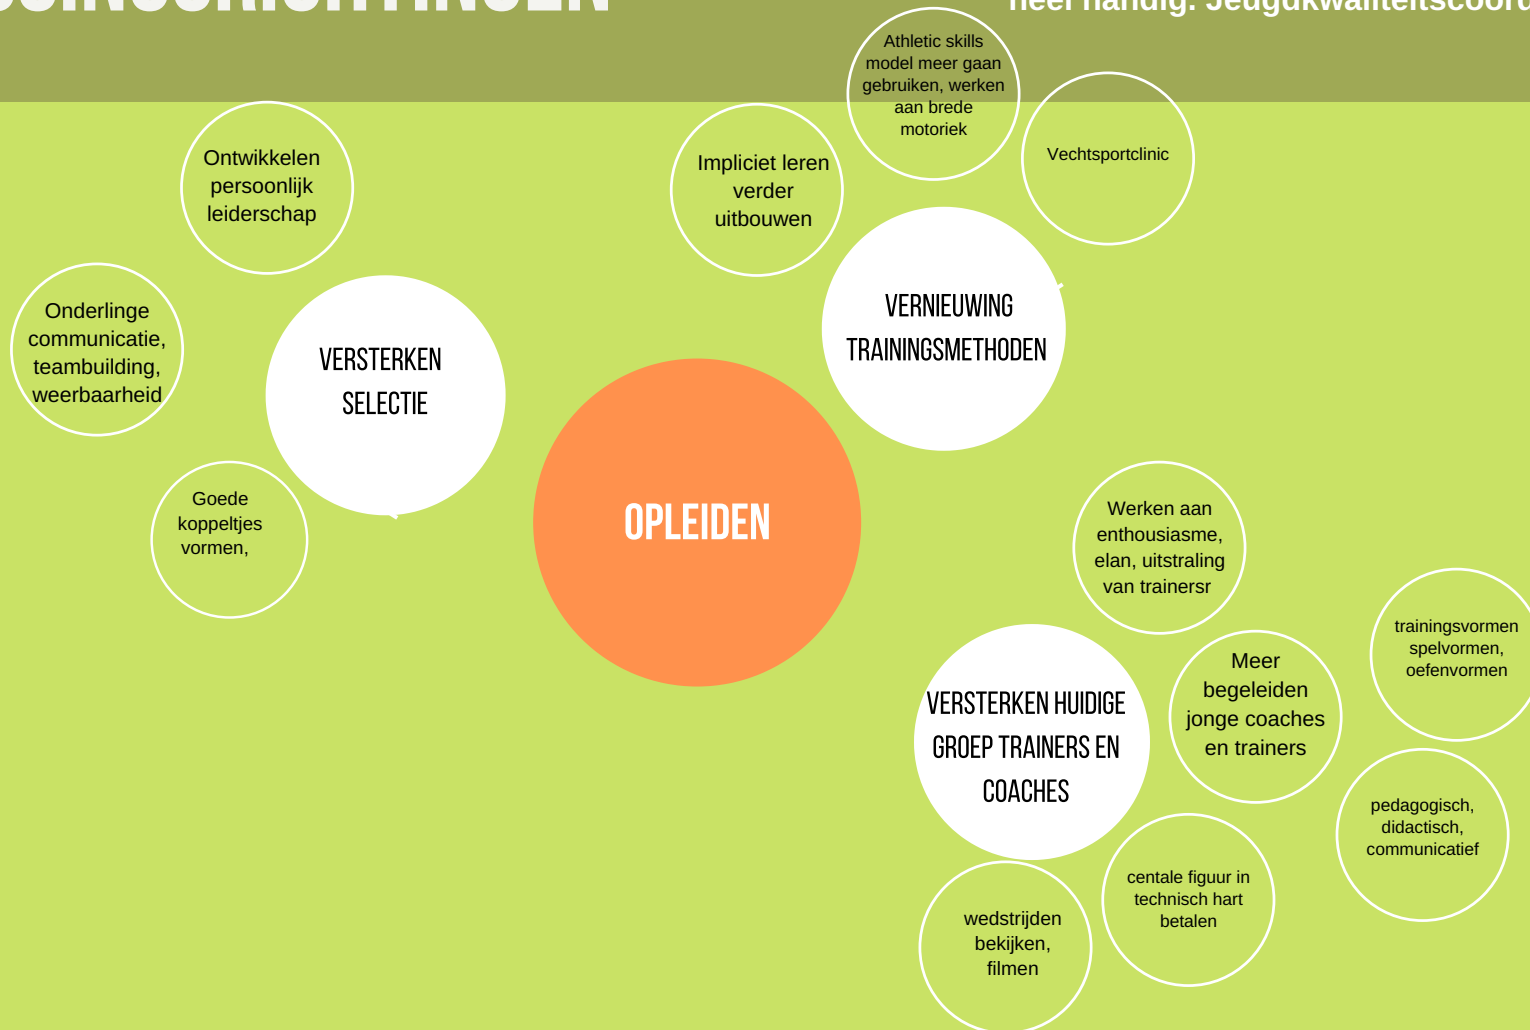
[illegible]

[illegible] Jeugdkwaliteitscoörd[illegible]

Athletic skills model meer gaan gebruiken, werken aan brede motoriek

Vechtsportclinic

Ontwikkelen persoonlijk leiderschap

Impliciet leren verder uitbouwen

VERNIEUWING TRAININGSMETHODEN

Onderlinge communicatie, teambuilding, weerbaarheid

VERSTERKEN SELECTIE

Goede koppeltjes vormen,

OPLEIDEN

Werken aan enthousiasme, elan, uitstraling van trainersr

trainingsvormen spelvormen, oefenvormen

VERSTERKEN HUIDIGE GROEP TRAINERS EN COACHES

Meer begeleiden jonge coaches en trainers

pedagogisch, didactisch, communicatief

centale figuur in technisch hart betalen

wedstrijden bekijken, filmen